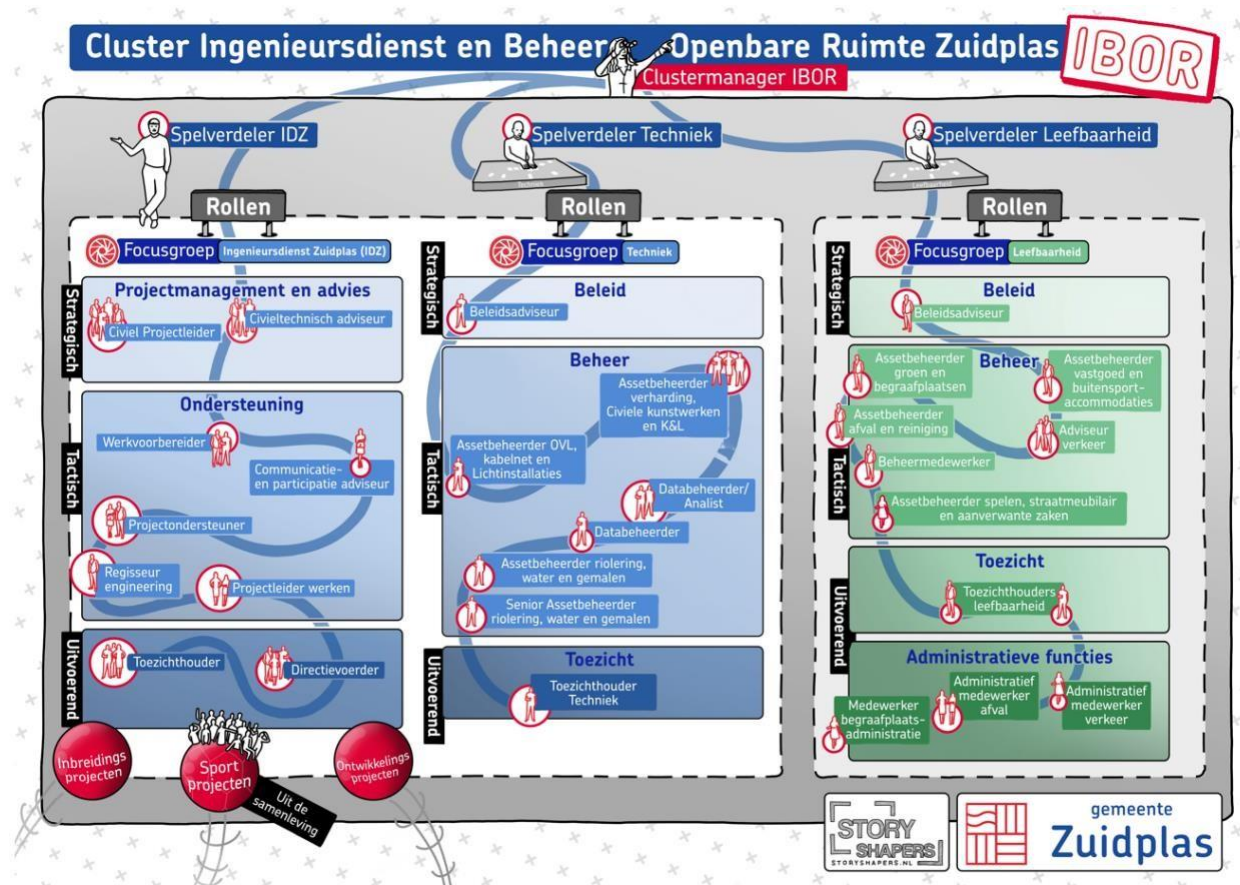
Cluster Ingenieursdienst en Beheer Openbare Ruimte Zuidplas

IBOR

Clustermanager IBOR

Spelverdeler IDZ

Spelverdeler Techniek

Spelverdeler Leefbaarheid

Techniek

Leefbaarheid

Rollen

Rollen

Rollen

Focusgroep Ingenieursdienst Zuidplas (IDZ)

Strategisch

Projectmanagement en advies

Civiel Projectleider

Civieltechnisch adviseur

Tactisch

Ondersteuning

Werkvoorbereider

Communicatie- en participatie adviseur

Projectondersteuner

Regisseur engineering

Projectleider werken

Uitvoerend

Toezichthouder

Directievoerder

Inbreidings projecten

Sport projecten

Ontwikkelings projecten

Uit de samenleving

Focusgroep Techniek

Strategisch

Beleid

Beleidsadviseur

Tactisch

Beheer

Assetbeheerder verharding, Civiele kunstwerken en K&L

Assetbeheerder OVL, kabelnet en Lichtinstallaties

Databeheerder/ Analist

Databeheerder

Assetbeheerder riolering, water en gemalen

Senior Assetbeheerder riolering, water en gemalen

Uitvoerend

Toezicht

Toezichthouder Techniek

Focusgroep Leefbaarheid

Strategisch

Beleid

Beleidsadviseur

Tactisch

Beheer

Assetbeheerder groen en begraafplaatsen

Assetbeheerder vastgoed en buitensport-accommodaties

Assetbeheerder afval en reiniging

Adviseur verkeer

Beheermedewerker

Assetbeheerder spelen, straatmeubilair en aanverwante zaken

Uitvoerend

Toezicht

Toezichthouders leefbaarheid

Administratieve functies

Medewerker begraafplaats-administratie

Administratief medewerker afval

Administratief medewerker verkeer

STORY SHAPERS
STORYSHAPERS.NL

gemeente Zuidplas